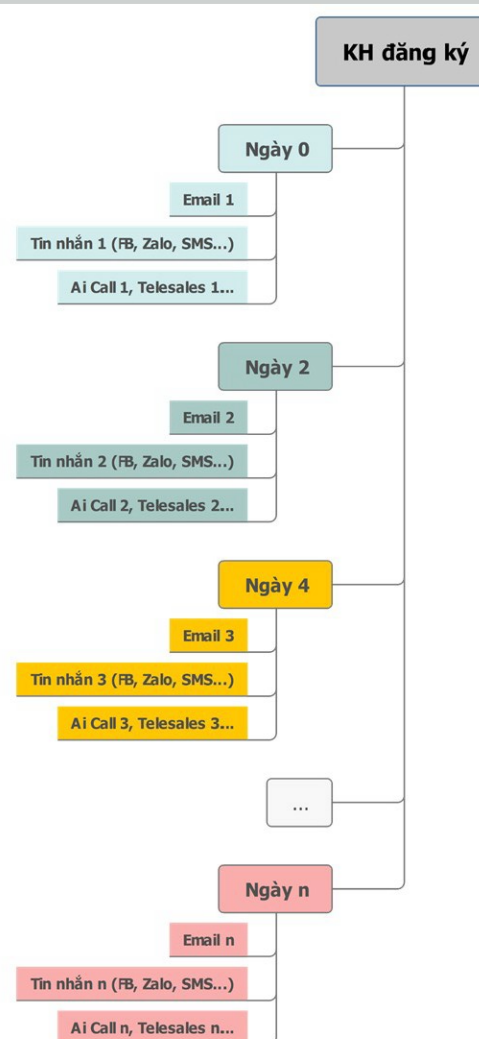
KH đăng ký

Ngày 0

Email 1

Tin nhắn 1 (FB, Zalo, SMS...)

Ai Call 1, Telesales 1...

Ngày 2

Email 2

Tin nhắn 2 (FB, Zalo, SMS...)

Ai Call 2, Telesales 2...

Ngày 4

Email 3

Tin nhắn 3 (FB, Zalo, SMS...)

Ai Call 3, Telesales 3...

...

Ngày n

Email n

Tin nhắn n (FB, Zalo, SMS...)

Ai Call n, Telesales n...